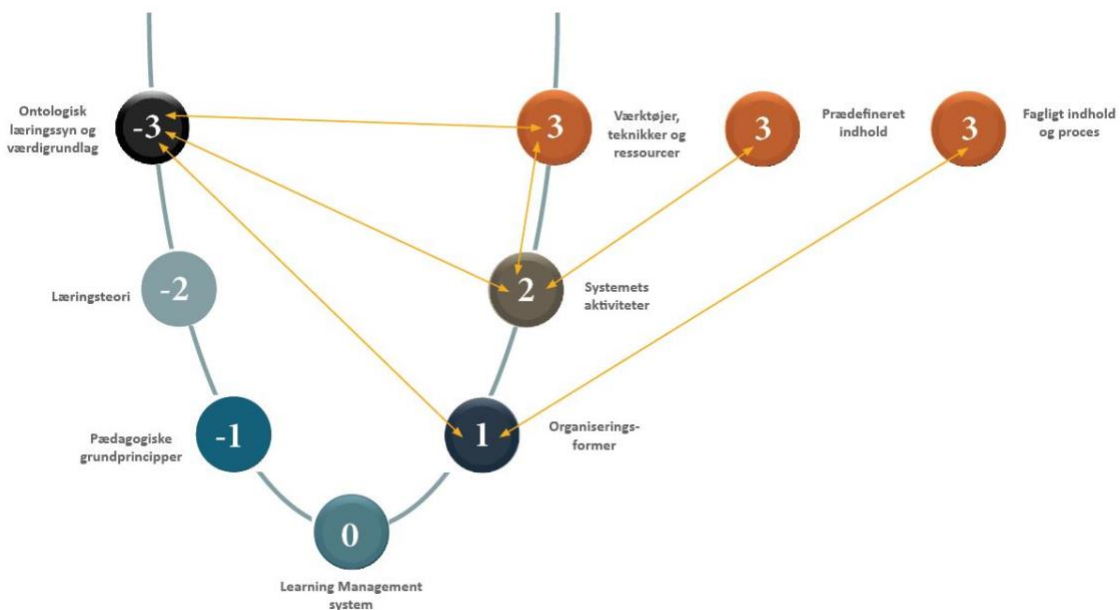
Ontologisk læringssyn og værdigrundlag

-3

3

Værktøjer, teknikker og ressourcer

3

Prædefineret indhold

3

Fagligt indhold og proces

Læringsteori

-2

2

Systemets aktiviteter

Pædagogiske grundprincipper

-1

1

Organiseringsformer

0

Learning Management system